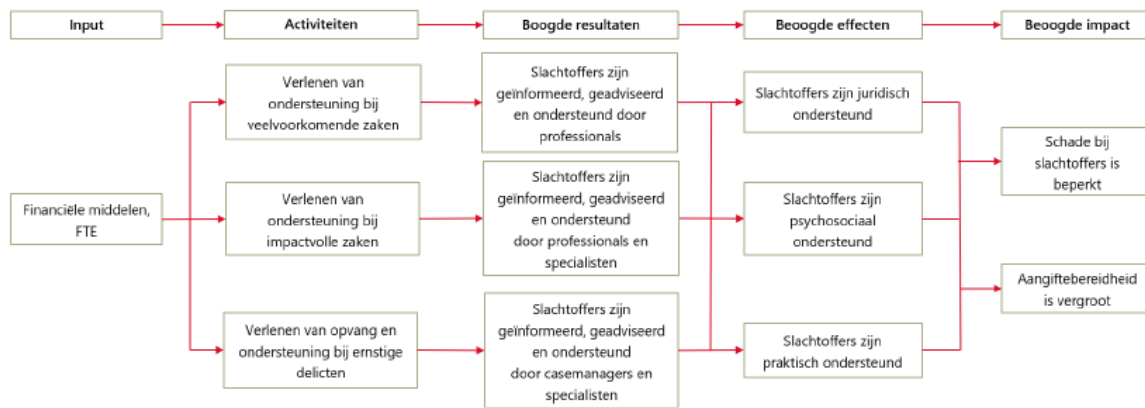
Input

Activiteiten

Boogde resultaten

Beoogde effecten

Beoogde impact

Financiële middelen, FTE

Verlenen van ondersteuning bij veelvoorkomende zaken

Verlenen van ondersteuning bij impactvolle zaken

Verlenen van opvang en ondersteuning bij ernstige delicten

Slachtoffers zijn geïnformeerd, geadviseerd en ondersteund door professionals

Slachtoffers zijn geïnformeerd, geadviseerd en ondersteund door professionals en specialisten

Slachtoffers zijn geïnformeerd, geadviseerd en ondersteund door casemanagers en specialisten

Slachtoffers zijn juridisch ondersteund

Slachtoffers zijn psychosociaal ondersteund

Slachtoffers zijn praktisch ondersteund

Schade bij slachtoffers is beperkt

Aangiftebereidheid is vergroot